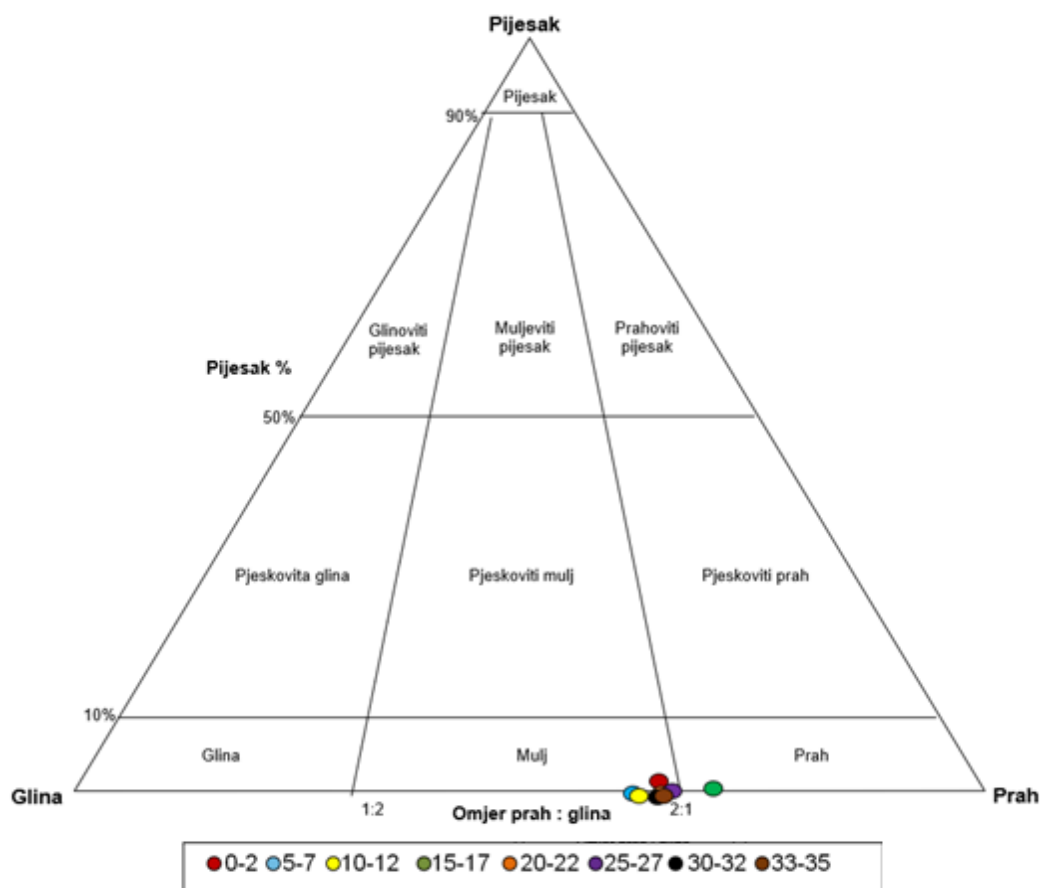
Pijesak

Pijesak

90%

Glinoviti pijesak

Muljeviti pijesak

Prahoviti pijesak

Pijesak %

50%

Pjeskovita glina

Pjeskoviti mulj

Pjeskoviti prah

10%

Glina

Mulj

Prah

Glina

1:2

Omjer prah : glina

2:1

Prah

0-2 5-7 10-12 15-17 20-22 25-27 30-32 33-35